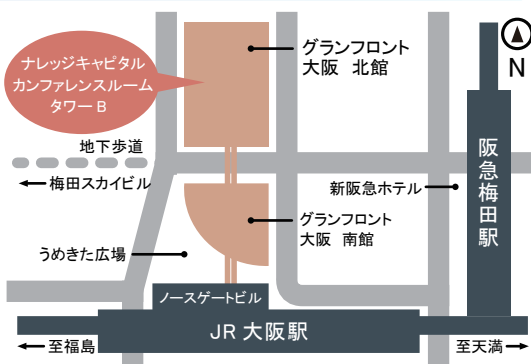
ナレッジキャピタル
カンファレンスルーム
タワーB

グランフロント
大阪 北館

N

地下歩道

阪急梅田駅

梅田スカイビル

新阪急ホテル

グランフロント
大阪 南館

うめきた広場

ノースゲートビル

JR 大阪駅

至福島

至天満